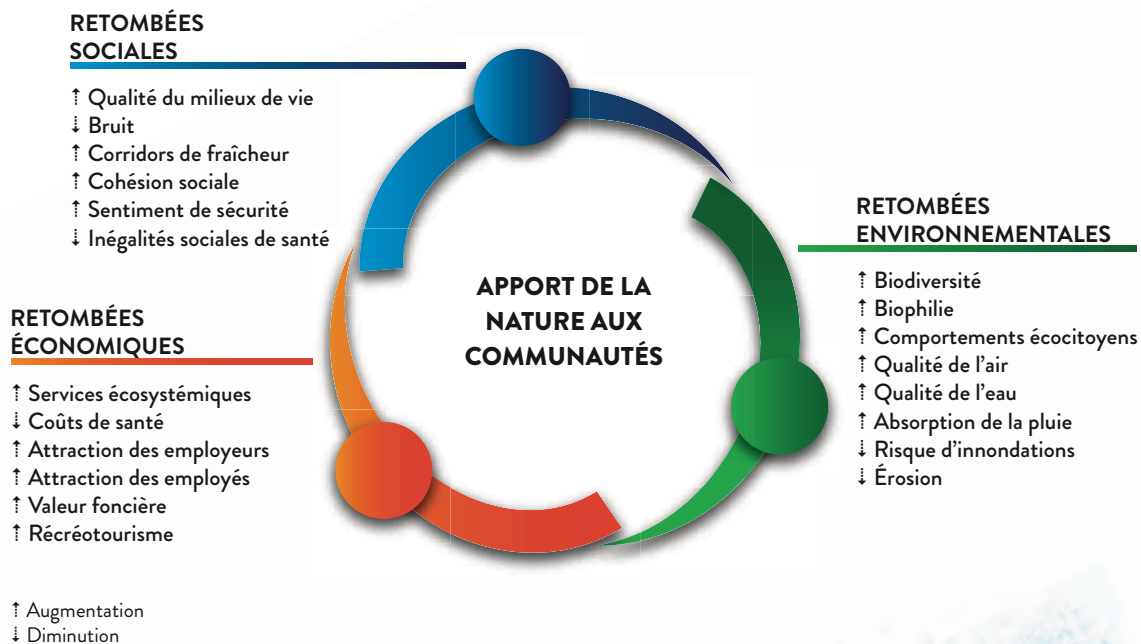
RETOMBÉES SOCIALES

↑ Qualité du milieux de vie
↓ Bruit
↑ Corridors de fraîcheur
↑ Cohésion sociale
↑ Sentiment de sécurité
↓ Inégalités sociales de santé

APPORT DE LA NATURE AUX COMMUNAUTÉS

RETOMBÉES ENVIRONNEMENTALES

↑ Biodiversité
↑ Biophilie
↑ Comportements écocitoyens
↑ Qualité de l'air
↑ Qualité de l'eau
↑ Absorption de la pluie
↓ Risque d'innondations
↓ Érosion

RETOMBÉES ÉCONOMIQUES

↑ Services écosystémiques
↓ Coûts de santé
↑ Attraction des employeurs
↑ Attraction des employés
↑ Valeur foncière
↑ Récréotourisme

↑ Augmentation
↓ Diminution